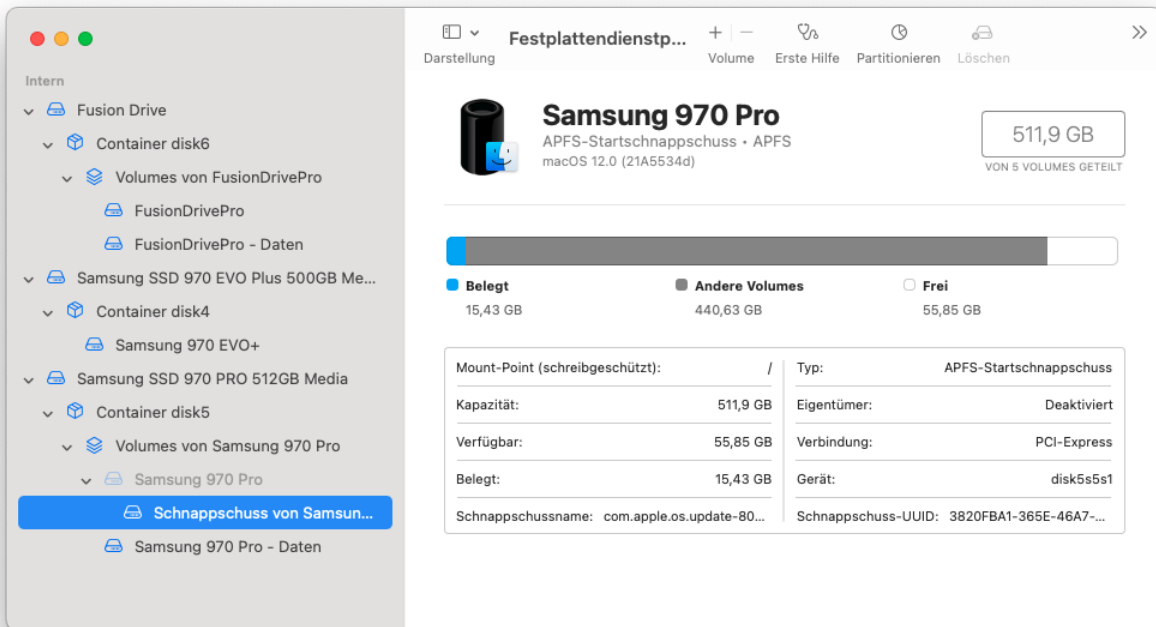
Intern

Fusion Drive
Container disk6
Volumes von FusionDrivePro
FusionDrivePro
FusionDrivePro - Daten
Samsung SSD 970 EVO Plus 500GB Me...
Container disk4
Samsung 970 EVO+
Samsung SSD 970 PRO 512GB Media
Container disk5
Volumes von Samsung 970 Pro
Samsung 970 Pro
Schnappschuss von Samsun...
Samsung 970 Pro - Daten

Darstellung
Festplattendienstp...
Volume
Erste Hilfe
Partitionieren
Löschen

Samsung 970 Pro
APFS-Startschnappschuss • APFS
macOS 12.0 (21A5534d)

511,9 GB
VON 5 VOLUMES GETEILT

Belegt
15,43 GB
Andere Volumes
440,63 GB
Frei
55,85 GB

| Mount-Point (schreibgeschützt): | / | Typ: | APFS-Startschnappschuss |
|---|---|---|---|
| Kapazität: | 511,9 GB | Eigentümer: | Deaktiviert |
| Verfügbar: | 55,85 GB | Verbindung: | PCI-Express |
| Belegt: | 15,43 GB | Gerät: | disk5s5s1 |
| Schnappschussname: | com.apple.os.update-80... | Schnappschuss-UUID: | 3820FBA1-365E-46A7-... |